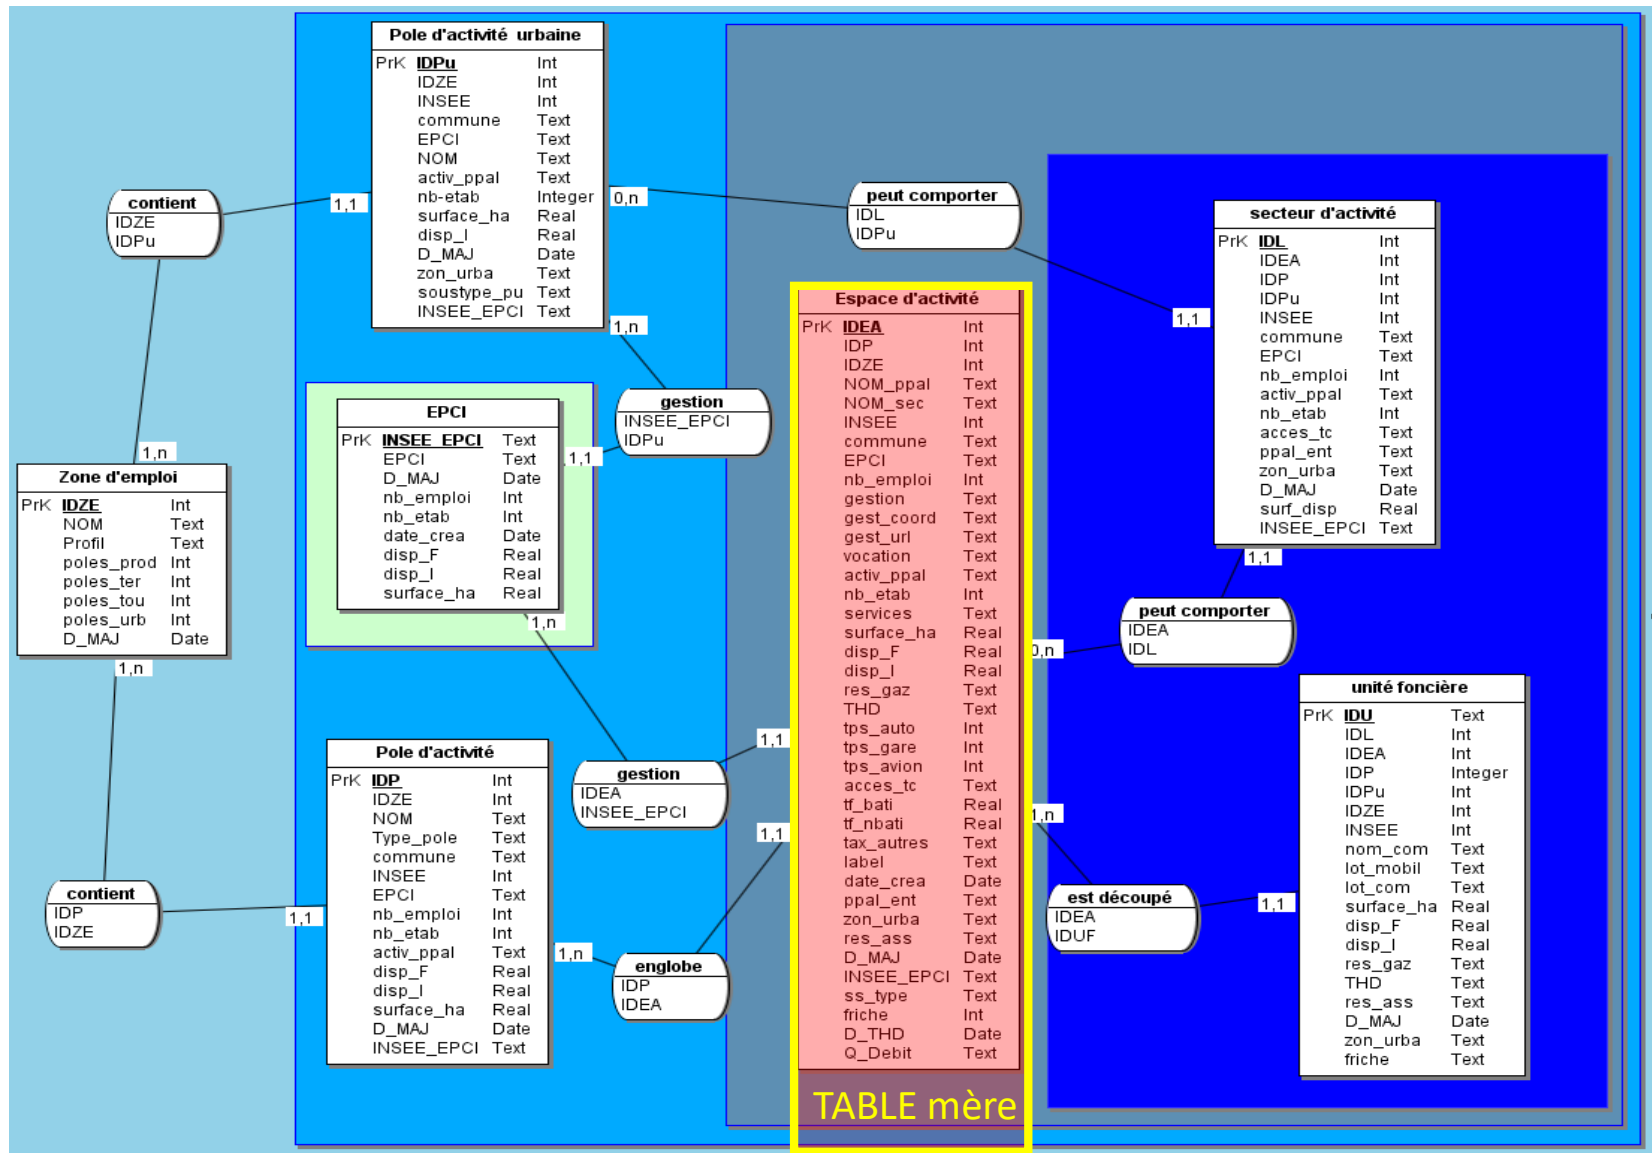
Pole d'activité urbaine

| PrK | IDPu | Int |
|---|---|---|
| | IDZE | Int |
| | INSEE | Int |
| | commune | Text |
| | EPCI | Text |
| | NOM | Text |
| | activ_ppal | Text |
| | nb-etab | Integer |
| | surface_ha | Real |
| | disp_l | Real |
| | D_MAJ | Date |
| | zon_urba | Text |
| | soustype_pu | Text |
| | INSEE_EPCI | Text |

contient
IDZE
IDPu

1,1

0,n

peut comporter
IDL
IDPu

secteur d'activité

| PrK | IDL | Int |
|---|---|---|
| | IDEA | Int |
| | IDP | Int |
| | IDPu | Int |
| | INSEE | Int |
| | commune | Text |
| | EPCI | Text |
| | nb_emploi | Int |
| | activ_ppal | Text |
| | nb_etab | Int |
| | acces_tc | Text |
| | ppal_ent | Text |
| | zon_urba | Text |
| | D_MAJ | Date |
| | surf_disp | Real |
| | INSEE_EPCI | Text |

1,1

Espace d'activité

| PrK | IDEA | Int |
|---|---|---|
| | IDP | Int |
| | IDZE | Int |
| | NOM_ppal | Text |
| | NOM_sec | Text |
| | INSEE | Int |
| | commune | Text |
| | EPCI | Text |
| | nb_emploi | Int |
| | gestion | Text |
| | gest_coord | Text |
| | gest_url | Text |
| | vocation | Text |
| | activ_ppal | Text |
| | nb_etab | Int |
| | services | Text |
| | surface_ha | Real |
| | disp_F | Real |
| | disp_l | Real |
| | res_gaz | Text |
| | THD | Text |
| | tps_auto | Int |
| | tps_gare | Int |
| | tps_avion | Int |
| | acces_tc | Text |
| | tf_bati | Real |
| | tf_nbati | Real |
| | tax_autres | Text |
| | label | Text |
| | date_crea | Date |
| | ppal_ent | Text |
| | zon_urba | Text |
| | res_ass | Text |
| | D_MAJ | Date |
| | INSEE_EPCI | Text |
| | ss_type | Text |
| | friche | Int |
| | D_THD | Date |
| | Q_Debit | Text |

TABLE mère

1,n

gestion
INSEE_EPCI
IDPu

1,1

EPCI

| PrK | INSEE_EPCI | Text |
|---|---|---|
| | EPCI | Text |
| | D_MAJ | Date |
| | nb_emploi | Int |
| | nb_etab | Int |
| | date_crea | Date |
| | disp_F | Real |
| | disp_l | Real |
| | surface_ha | Real |

1,n

1,n

Zone d'emploi

| PrK | IDZE | Int |
|---|---|---|
| | NOM | Text |
| | Profil | Text |
| | poles_prod | Int |
| | poles_ter | Int |
| | poles_tou | Int |
| | poles_urb | Int |
| | D_MAJ | Date |

1,n

1,1

peut comporter
IDEA
IDL

0,n

unité foncière

| PrK | IDU | Text |
|---|---|---|
| | IDL | Int |
| | IDEA | Int |
| | IDP | Integer |
| | IDPu | Int |
| | IDZE | Int |
| | INSEE | Int |
| | nom_com | Text |
| | lot_mobil | Text |
| | lot_com | Text |
| | surface_ha | Real |
| | disp_F | Real |
| | disp_l | Real |
| | res_gaz | Text |
| | THD | Text |
| | res_ass | Text |
| | D_MAJ | Date |
| | zon_urba | Text |
| | friche | Text |

1,1

gestion
IDEA
INSEE_EPCI

Pole d'activité

| PrK | IDP | Int |
|---|---|---|
| | IDZE | Int |
| | NOM | Text |
| | Type_pole | Text |
| | commune | Text |
| | INSEE | Int |
| | EPCI | Text |
| | nb_emploi | Int |
| | nb_etab | Int |
| | activ_ppal | Text |
| | disp_F | Real |
| | disp_l | Real |
| | surface_ha | Real |
| | D_MAJ | Date |
| | INSEE_EPCI | Text |

1,1

1,n

est découpé
IDEA
IDUF

1,1

contient
IDP
IDZE

1,1

1,n

englobe
IDP
IDEA